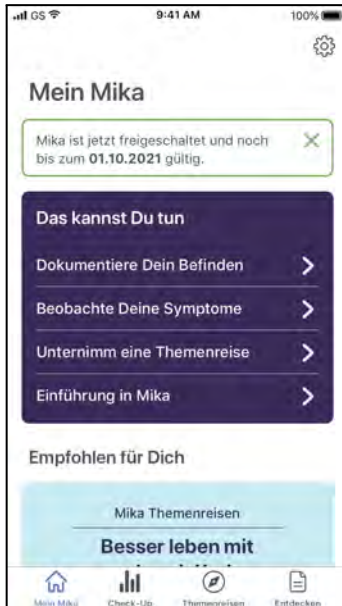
GS
9:41 AM
100%

Mein Mika

Mika ist jetzt freigeschaltet und noch bis zum **01.10.2021** gültig.

Das kannst Du tun

Dokumentiere Dein Befinden

Beobachte Deine Symptome

Unternimm eine Themenreise

Einführung in Mika

Empfohlen für Dich

Mika Themenreisen

Besser leben mit

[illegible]

Mein Mika
Check-Up
Themenreisen
Entdecken